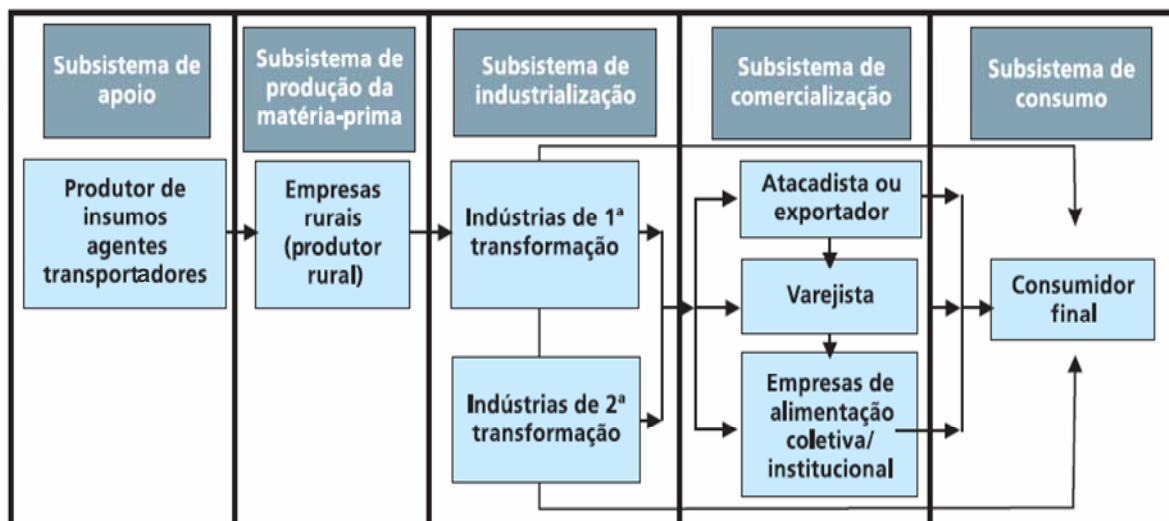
Subsistema de apoio

Subsistema de produção da matéria-prima

Subsistema de industrialização

Subsistema de comercialização

Subsistema de consumo

Produtor de insumos agentes transportadores

Empresas rurais (produtor rural)

Indústrias de 1ª transformação

Indústrias de 2ª transformação

Atacadista ou exportador

Varejista

Empresas de alimentação coletiva/ institucional

Consumidor final